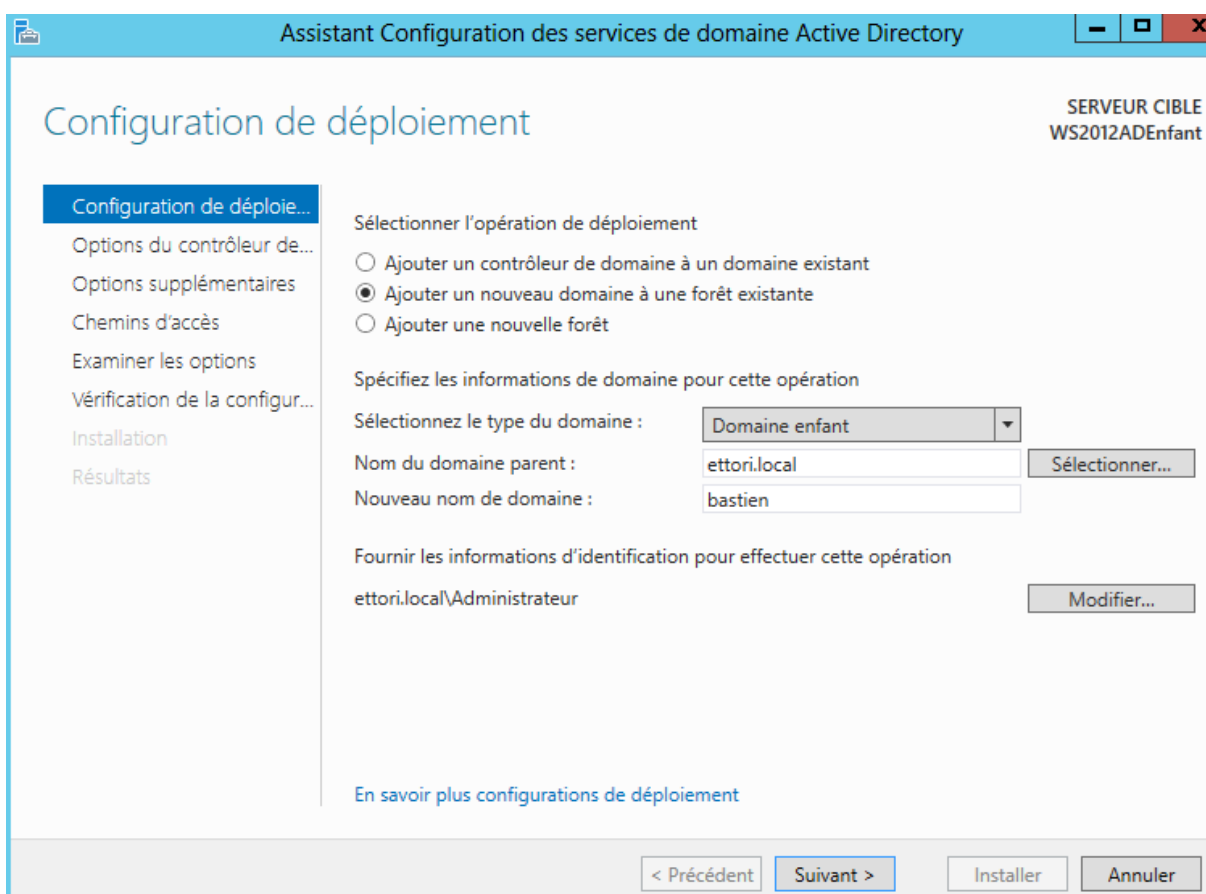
Assistant Configuration des services de domaine Active Directory

Configuration de déploiement

SERVEUR CIBLE
WS2012ADEnfant

Configuration de déploie...
Options du contrôleur de...
Options supplémentaires
Chemins d'accès
Examiner les options
Vérification de la configur...
Installation
Résultats

Sélectionner l'opération de déploiement

Ajouter un contrôleur de domaine à un domaine existant
Ajouter un nouveau domaine à une forêt existante
Ajouter une nouvelle forêt

Spécifiez les informations de domaine pour cette opération

Sélectionnez le type du domaine : Domaine enfant
Nom du domaine parent : ettori.local Sélectionner...
Nouveau nom de domaine : bastien

Fournir les informations d'identification pour effectuer cette opération

ettori.local\Administrateur Modifier...

En savoir plus configurations de déploiement

< Précédent Suivant > Installer Annuler